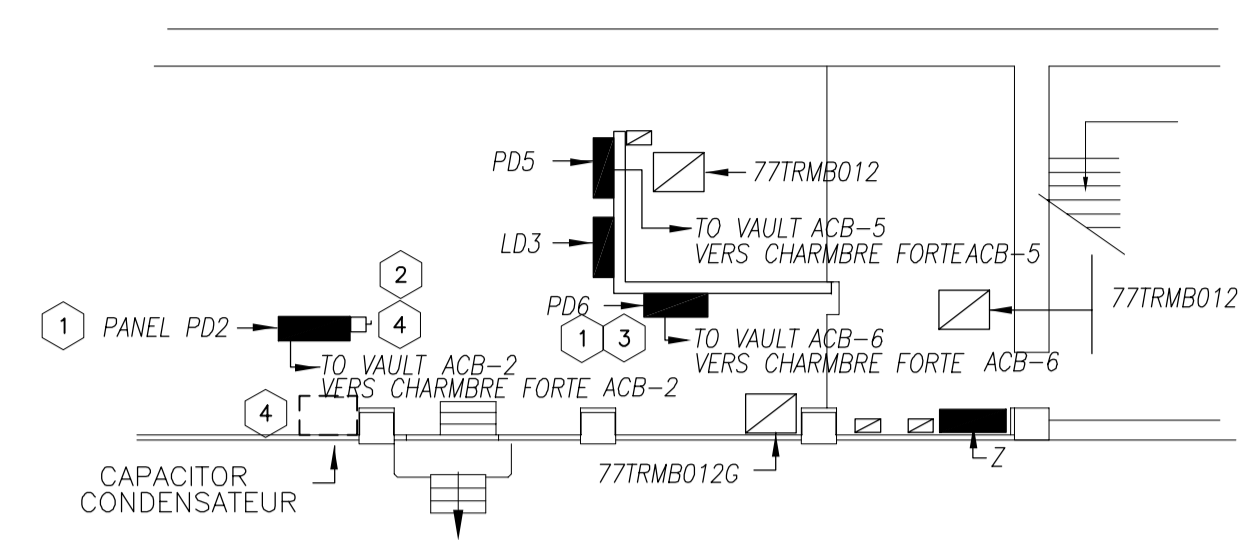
PD5
77TRMB012
TO VAULT ACB–5
VERS CHARMBRE FORTEACB–5
LD3
2
77TRMB012
PD6
1
PANEL PD2
4
1
3
TO VAULT ACB–6
VERS CHARMBRE FORTE ACB–6
TO VAULT ACB–2
VERS CHARMBRE FORTE ACB–2
4
77TRMB012G
Z
CAPACITOR
CONDENSATEUR